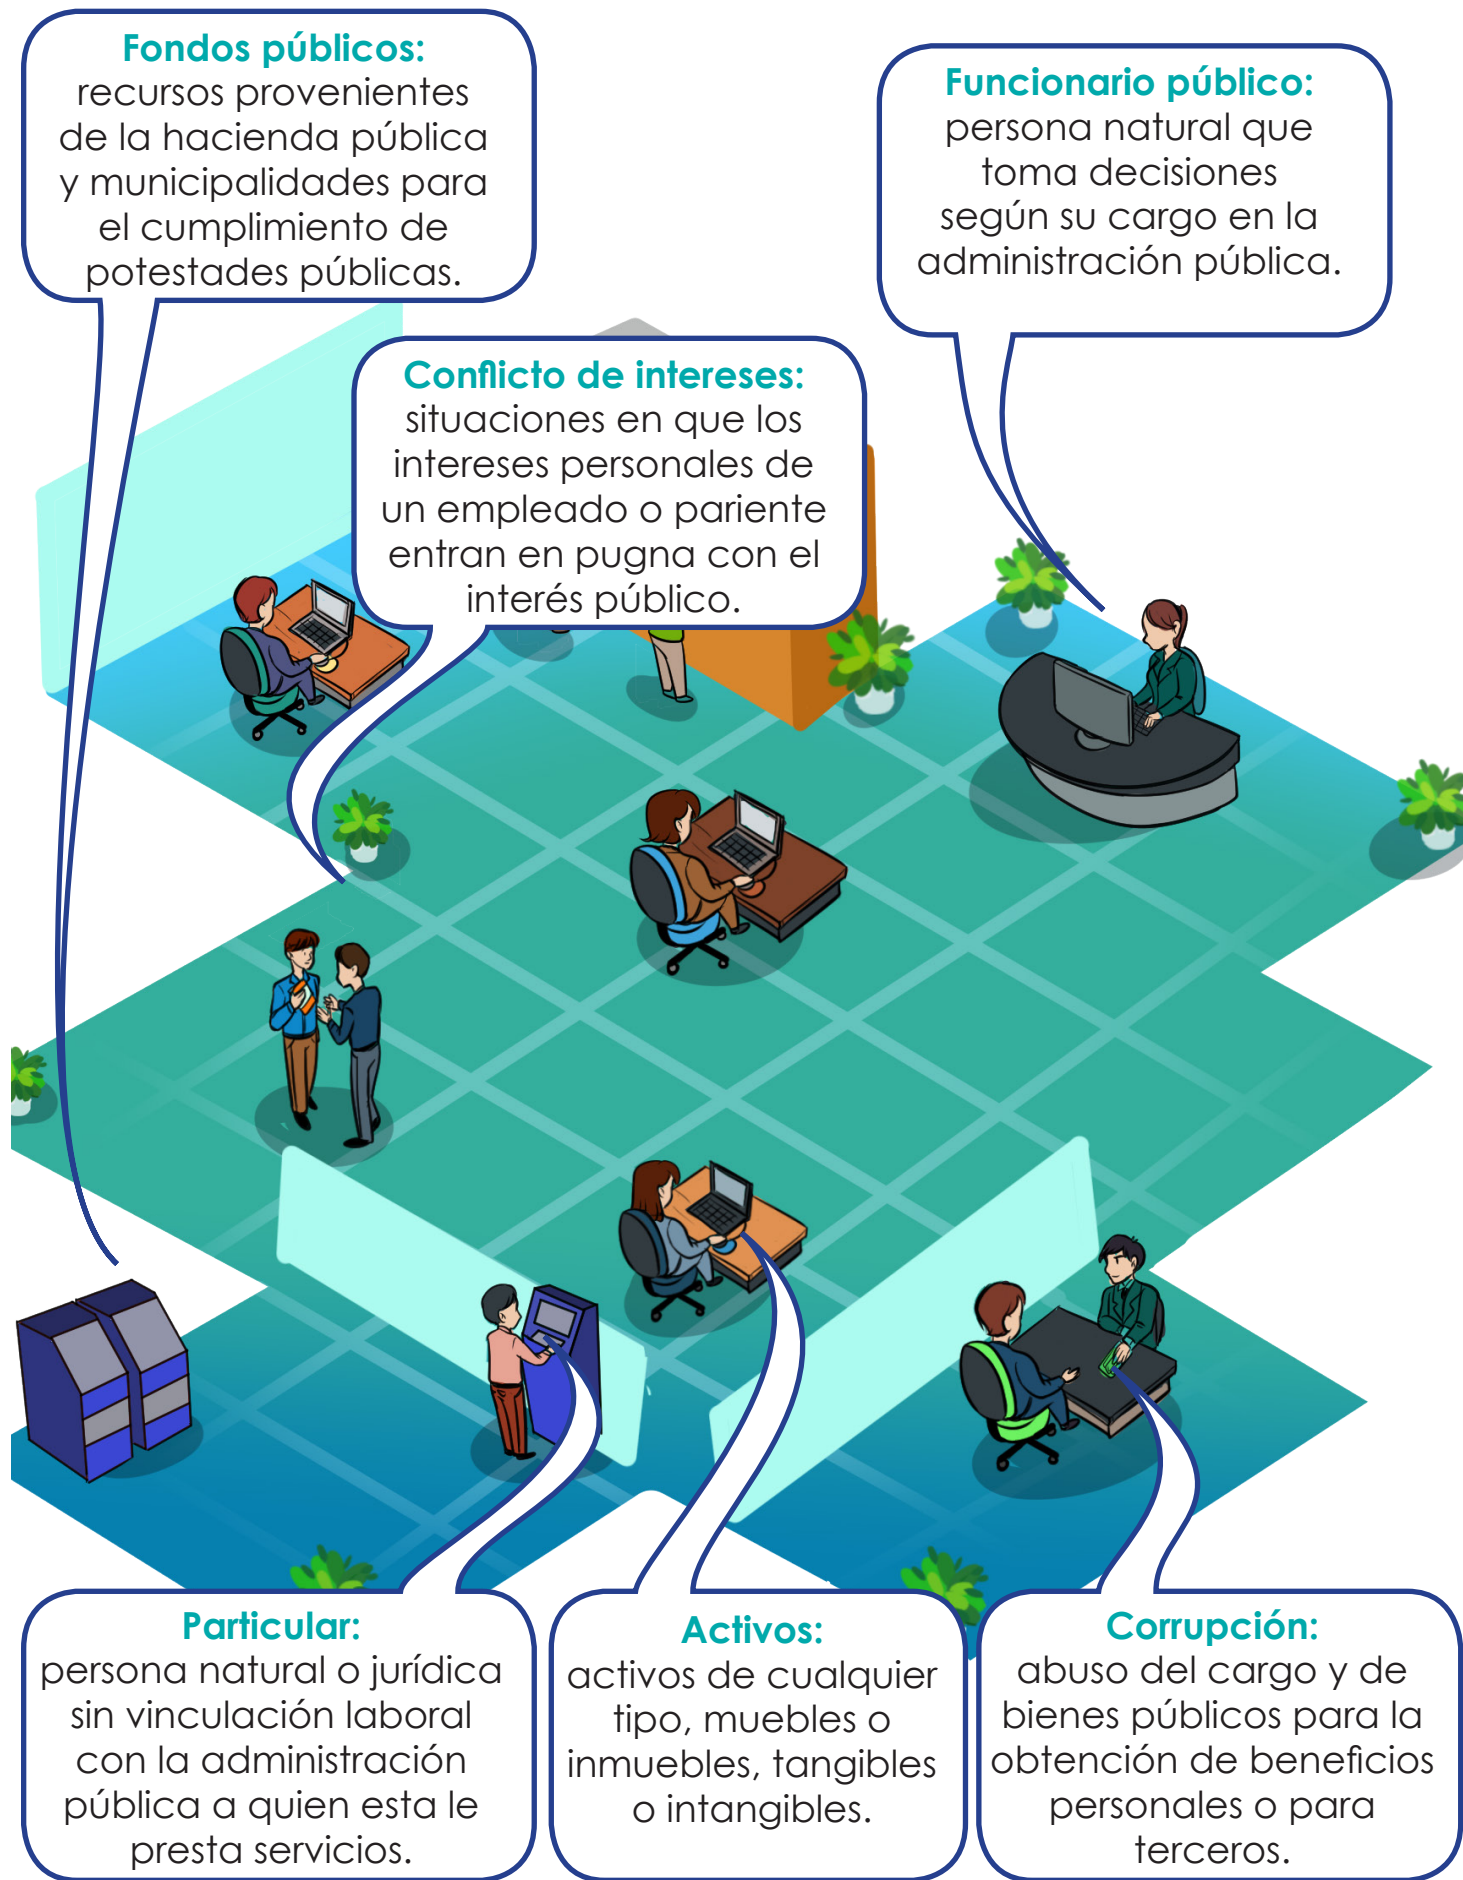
Fondos públicos:
recursos provenientes de la hacienda pública y municipalidades para el cumplimiento de potestades públicas.

Funcionario público:
persona natural que toma decisiones según su cargo en la administración pública.

Conflicto de intereses:
situaciones en que los intereses personales de un empleado o pariente entran en pugna con el interés público.

Particular:
persona natural o jurídica sin vinculación laboral con la administración pública a quien esta le presta servicios.

Activos:
activos de cualquier tipo, muebles o inmuebles, tangibles o intangibles.

Corrupción:
abuso del cargo y de bienes públicos para la obtención de beneficios personales o para terceros.